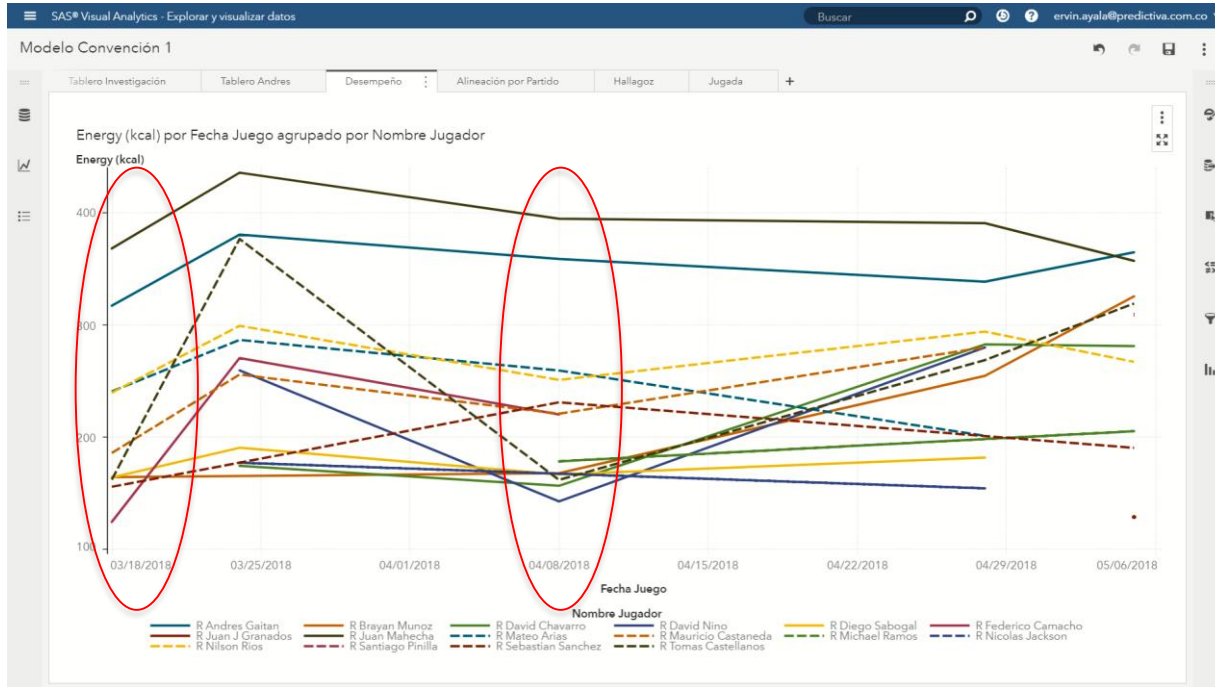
SAS® Visual Analytics - Explorar y visualizar datos
Buscar
ervin.ayala@predictiva.com.co

Modelo Convención 1

Tablero Investigación | Tablero Andres | Desempeño | Alineación por Partido | Hallagoz | Jugada | +

Energy (kcal) por Fecha Juego agrupado por Nombre Jugador

Energy (kcal)

400
300
200
100

03/18/2018 03/25/2018 04/01/2018 04/08/2018 04/15/2018 04/22/2018 04/29/2018 05/06/2018

Fecha Juego

Nombre Jugador
R Andres Gaitan
R Brayan Munoz
R David Chavarro
R David Nino
R Diego Sabogal
R Federico Camacho
R Juan J Granados
R Juan Mahecha
R Mateo Arias
R Mauricio Castaneda
R Michael Ramos
R Nicolas Jackson
R Nilson Rios
R Santiago Pinilla
R Sebastian Sanchez
R Tomas Castellanos